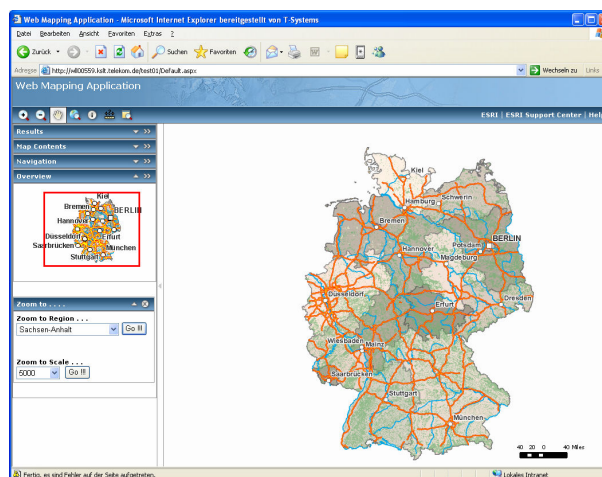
Web Mapping Application - Microsoft Internet Explorer bereitgestellt von T-Systems

Datei Bearbeiten Ansicht Favoriten Extras ?

Zurück Suchen Favoriten

Adresse http://w400559.lsit.telekom.de/test01/Default.aspx Wechseln zu Links

Web Mapping Application

ESRI | ESRI Support Center | Help

Results

Map Contents

Navigation

Overview

Kiel
Bremen
BERLIN
Hannover
Düsseldorf
Erfurt
Saarbrücken
München
Stuttgart

Zoom to . . . .

Zoom to Region . . .

Sachsen-Anhalt Go !!!

Zoom to Scale . . .

5000 Go !!!

Kiel
Hamburg
Schwerin
Bremen
Potsdam
BERLIN
Hannover
Magdeburg
Düsseldorf
Dresden
Erfurt
Wiesbaden
Mainz
Saarbrücken
Stuttgart
München

40 20 0 40 Miles

Fertig, es sind Fehler auf der Seite aufgetreten.

Lokales Intranet